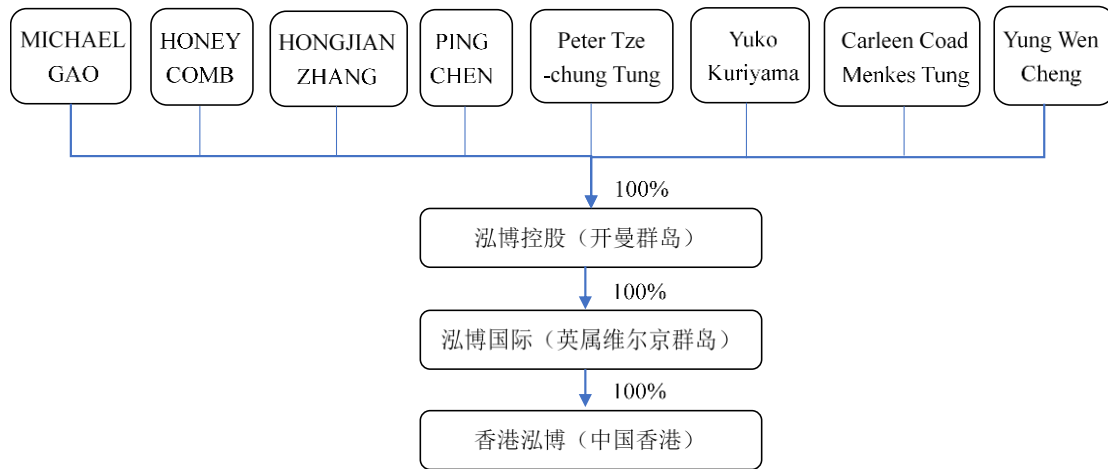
MICHAEL GAO

HONEY COMB

HONGJIAN ZHANG

PING CHEN

Peter Tze -chung Tung

Yuko Kuriyama

Carleen Coad Menkes Tung

Yung Wen Cheng

100%

泓博控股（开曼群岛）

100%

泓博国际（英属维尔京群岛）

100%

香港泓博（中国香港）